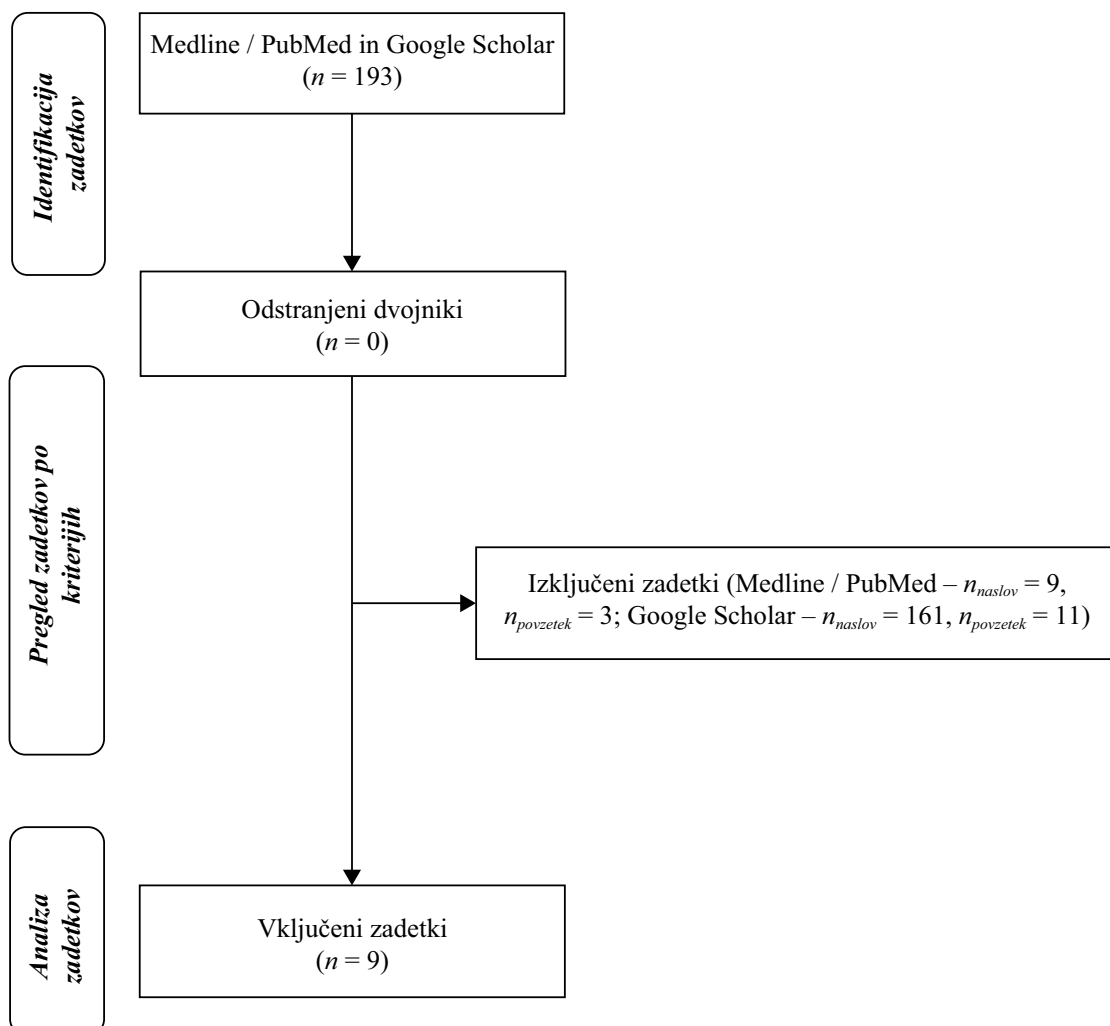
Identifikacija zadetkov

Medline / PubMed in Google Scholar
($n$ = 193)

Odstranjeni dvojniki
($n$ = 0)

Pregled zadetkov po kriterijih

Izključeni zadetki (Medline / PubMed – $n_{naslov}$ = 9, $n_{povzetek}$ = 3; Google Scholar – $n_{naslov}$ = 161, $n_{povzetek}$ = 11)

Analiza zadetkov

Vključeni zadetki
($n$ = 9)